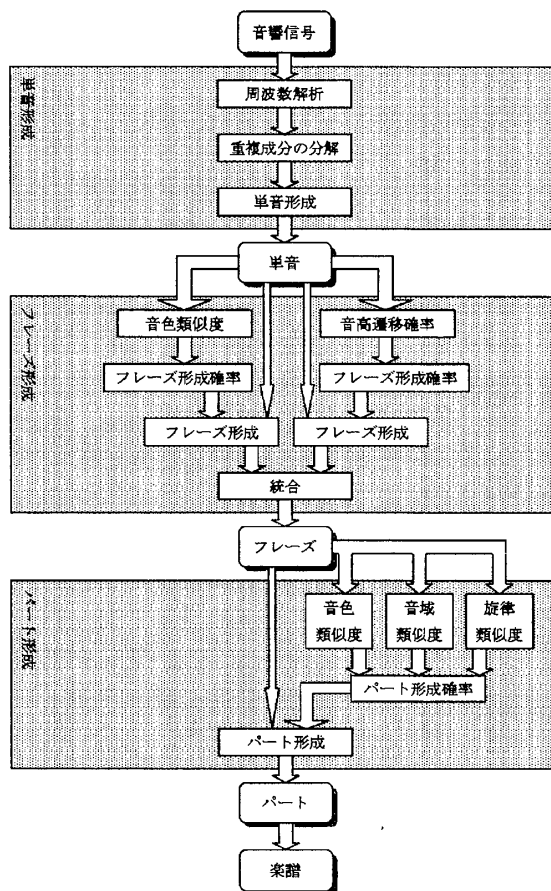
音響信号

単音形成

周波数解析

重複成分の分解

単音形成

単音

フレーズ形成

音色類似度

音高遷移確率

フレーズ形成確率

フレーズ形成確率

フレーズ形成

フレーズ形成

統合

フレーズ

パート形成

音色
類似度

音域
類似度

旋律
類似度

パート形成確率

パート形成

パート

楽譜